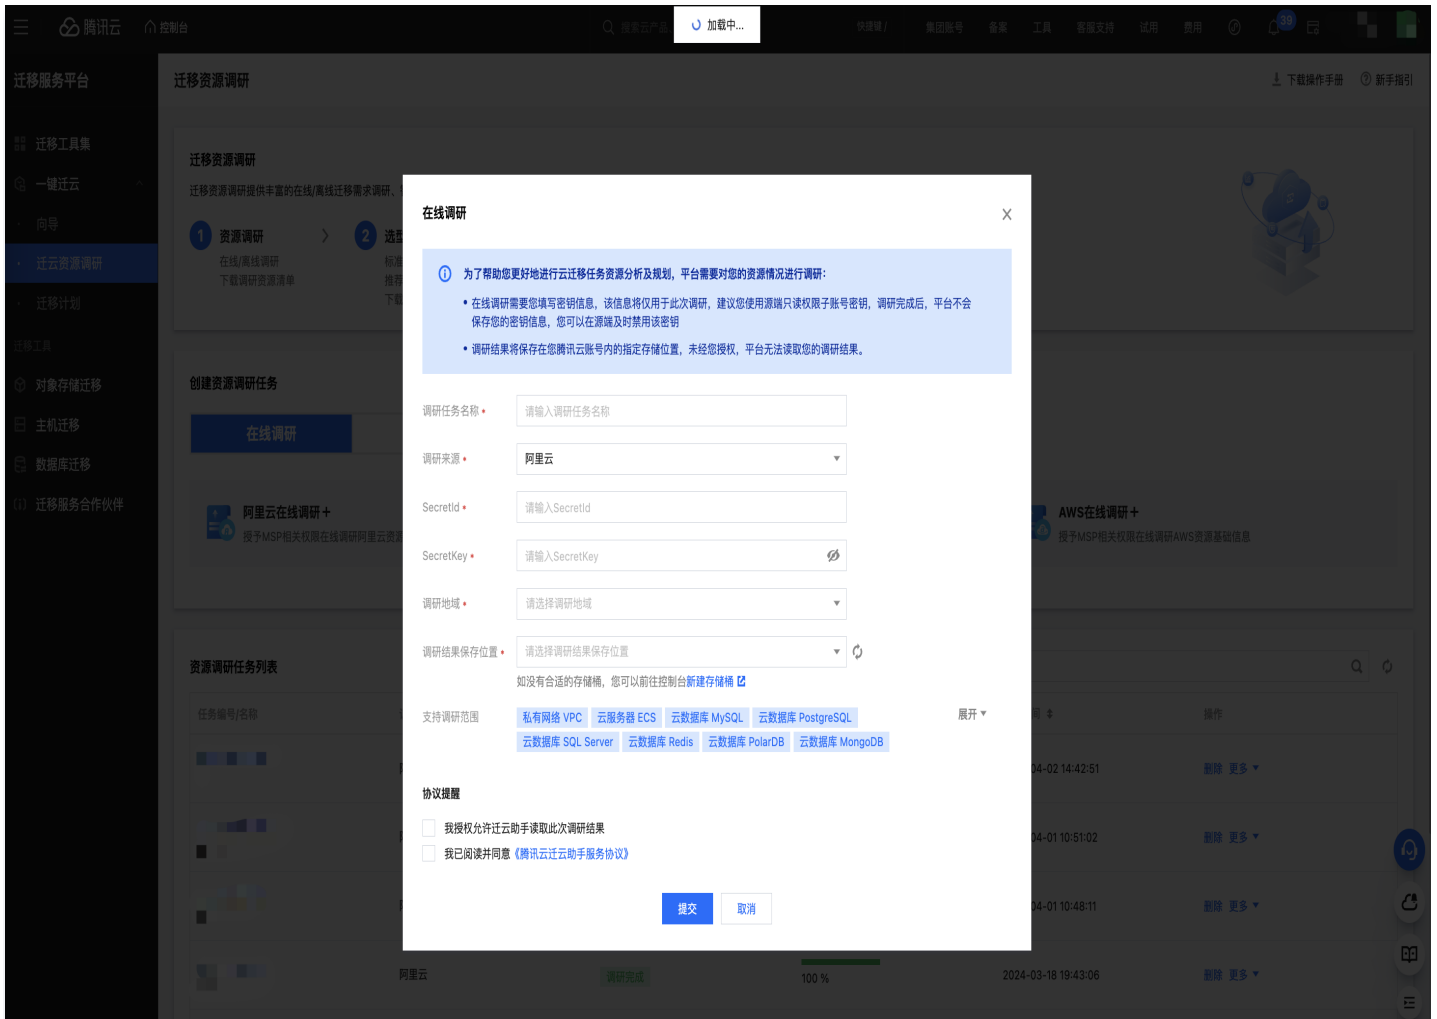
腾讯云 控制台 搜索产品 加载中... 快捷键 集团账号 备案 工具 客服支持 试用 费用 39

迁移服务平台

迁移工具集
一键迁云
向导
迁云资源调研
迁移计划
迁移工具
对象存储迁移
主机迁移
数据库迁移
迁移服务合作伙伴

迁移资源调研

下载操作手册 新手指引

迁移资源调研
迁移资源调研提供丰富的在线/离线迁移需求调研、

1 资源调研
在线/离线调研
下载调研资源清单

2 选型

创建资源调研任务
在线调研

阿里云在线调研＋
授予MSP相关权限在线调研阿里云资

AWS在线调研＋
授予MSP相关权限在线调研AWS资源基础信息

资源调研任务列表
任务编号/名称
操作
04-02 14:42:51 删除 更多
04-01 10:51:02 删除 更多
04-01 10:48:11 删除 更多
阿里云 调研完成 100 % 2024-03-18 19:43:06 删除 更多

在线调研

为了帮助您更好地进行云迁移任务资源分析及规划，平台需要对您的资源情况进行调研：
• 在线调研需要您填写密钥信息，该信息将仅用于此次调研，建议您使用源端只读权限子账号密钥，调研完成后，平台不会保存您的密钥信息，您可以在源端及时禁用该密钥
• 调研结果将保存在您腾讯云账号内的指定存储位置，未经您授权，平台无法读取您的调研结果。

调研任务名称 • 请输入调研任务名称
调研来源 • 阿里云
SecretId • 请输入SecretId
SecretKey • 请输入SecretKey
调研地域 • 请选择调研地域
调研结果保存位置 • 请选择调研结果保存位置
如没有合适的存储桶，您可以前往控制台新建存储桶
支持调研范围 私有网络 VPC 云服务器 ECS 云数据库 MySQL 云数据库 PostgreSQL 云数据库 SQL Server 云数据库 Redis 云数据库 PolarDB 云数据库 MongoDB 展开

协议提醒
我授权允许迁云助手读取此次调研结果
我已阅读并同意《腾讯云迁云助手服务协议》

提交 取消